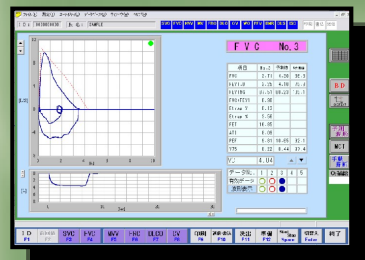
SVC FVC MVV

F V C No. 3

| | No. 3 | | |
|---|---|---|---|
| FVC | 3.71 | 4.36 | 85.3 |
| FEV1.0 | 3.25 | 4.30 | 75.4 |
| FEV1% | | | |
| | 0.38 | | |
| | 4.13 | | |
| | 1.58 | | |
| | 10.80 | | |
| | 0.00 | | |
| PEF | 8.61 | 10.05 | 85.7 |
| V75 | 8.22 | 8.44 | 97.4 |

V 4.04

1 2 3
4 5 6

I D F1 | F2 | SVC F3 | FVC F4 | MVV F5 | FRC F6 | DLCO F7 | CV F8 | F9 | F10 | F11 | F12 | Space | Enter | 終了

B D

M C I